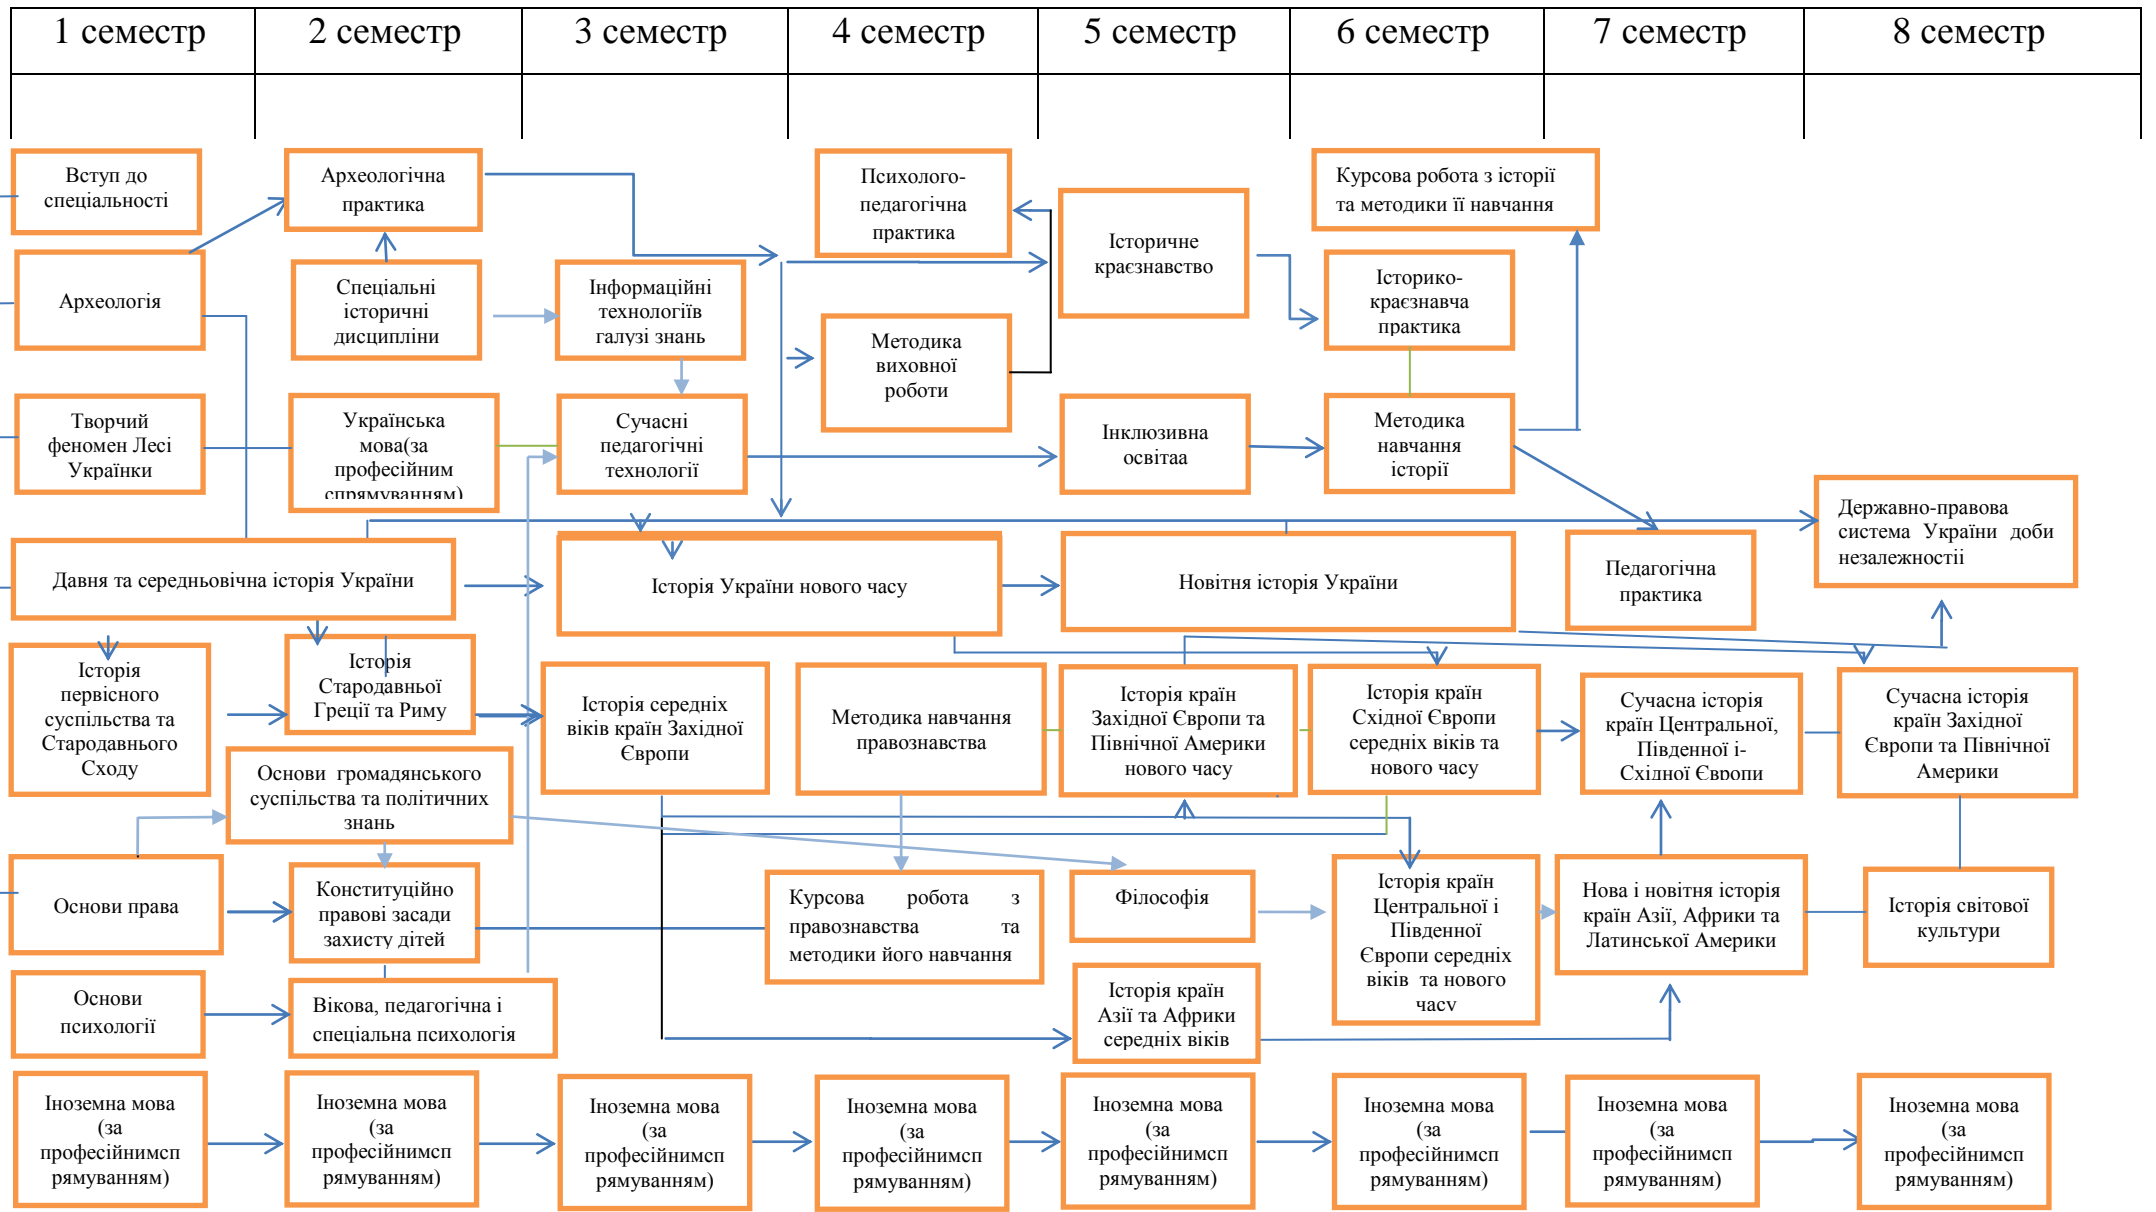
| 1 семестр | 2 семестр | 3 семестр | 4 семестр | 5 семестр | 6 семестр | 7 семестр | 8 семестр |
|---|---|---|---|---|---|---|---|
| | | | | | | | |

Вступ до спеціальності

Археологічна практика

Психолого-педагогічна практика

Курсова робота з історії та методики її навчання

Історичне краєзнавство

Археологія

Спеціальні історичні дисципліни

Інформаційні технологіїв галузі знань

Історико-краєзнавча практика

Методика виховної роботи

Творчий феномен Лесі Українки

Українська мова(за професійним спрямуванням)

Сучасні педагогічні технології

Інклюзивна освітаа

Методика навчання історії

Державно-правова система України доби незалежностії

Давня та середньовічна історія України

Історія України нового часу

Новітня історія України

Педагогічна практика

Історія первісного суспільства та Стародавнього Сходу

Історія Стародавньої Греції та Риму

Історія середніх віків країн Західної Європи

Методика навчання правознавства

Історія країн Західної Європи та Північної Америки нового часу

Історія країн Східної Європи середніх віків та нового часу

Сучасна історія країн Центральної, Південної і Східної Європи

Сучасна історія країн Західної Європи та Північної Америки

Основи громадянського суспільства та політичних знань

Основи права

Конституційно правові засади захисту дітей

Курсова робота з правознавства та методики його навчання

Філософія

Історія країн Центральної і Південної Європи середніх віків та нового часу

Нова і новітня історія країн Азії, Африки та Латинської Америки

Історія світової культури

Основи психології

Вікова, педагогічна і спеціальна психологія

Історія країн Азії та Африки середніх віків

Іноземна мова (за професійнимспрямуванням)

Іноземна мова (за професійнимспрямуванням)

Іноземна мова (за професійнимспрямуванням)

Іноземна мова (за професійнимспрямуванням)

Іноземна мова (за професійнимспрямуванням)

Іноземна мова (за професійнимспрямуванням)

Іноземна мова (за професійнимспрямуванням)

Іноземна мова (за професійнимспрямуванням)